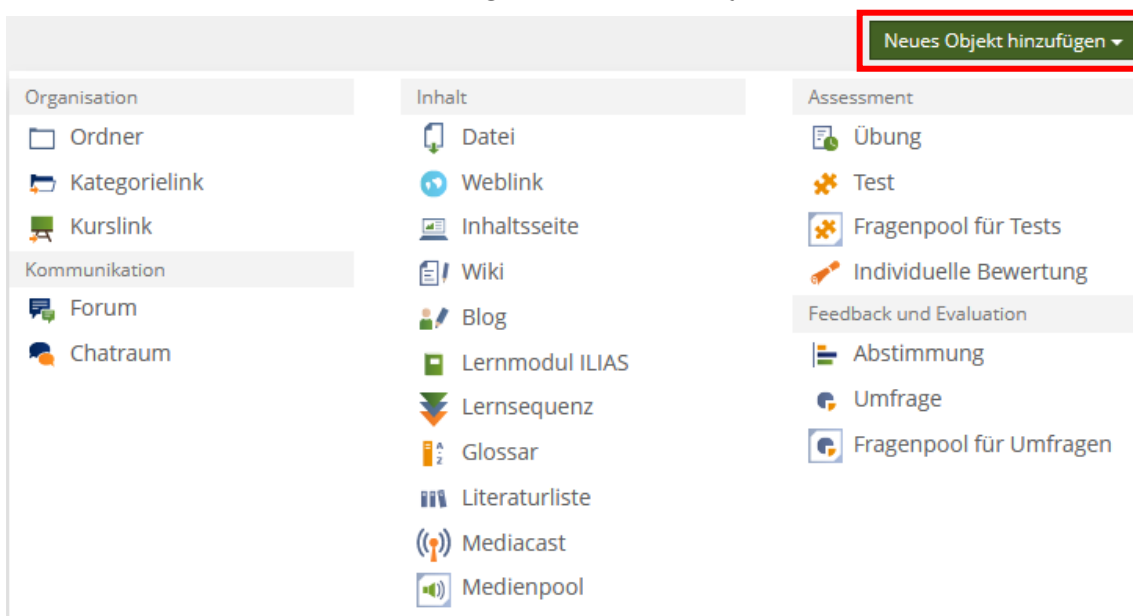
Neues Objekt hinzufügen

Organisation
Ordner
Kategorielink
Kurslink

Kommunikation
Forum
Chatraum

Inhalt
Datei
Weblink
Inhaltsseite
Wiki
Blog
Lernmodul ILIAS
Lernsequenz
Glossar
Literaturliste
Mediacast
Medienpool

Assessment
Übung
Test
Fragenpool für Tests
Individuelle Bewertung

Feedback und Evaluation
Abstimmung
Umfrage
Fragenpool für Umfragen